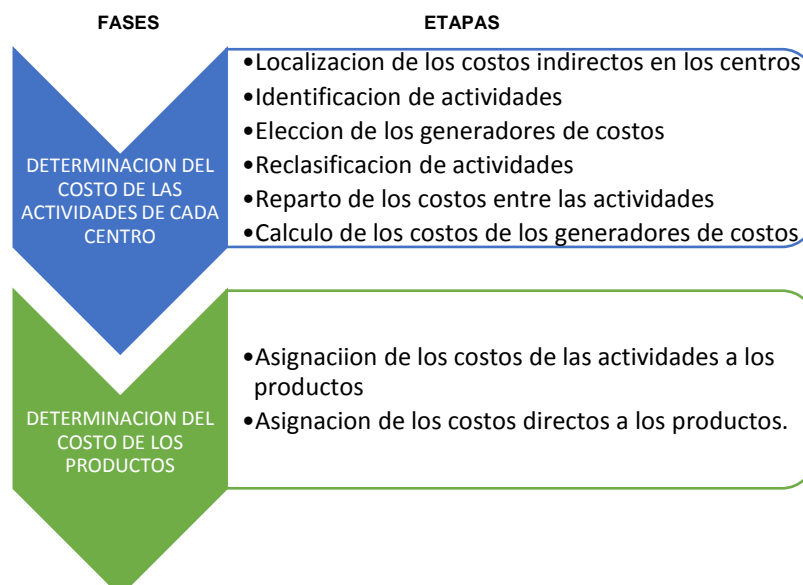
FASES

ETAPAS

DETERMINACION DEL COSTO DE LAS ACTIVIDADES DE CADA CENTRO

•Localizacion de los costos indirectos en los centros
•Identificacion de actividades
•Eleccion de los generadores de costos
•Reclasificacion de actividades
•Reparto de los costos entre las actividades
•Calculo de los costos de los generadores de costos

DETERMINACION DEL COSTO DE LOS PRODUCTOS

•Asignaciion de los costos de las actividades a los productos
•Asignacion de los costos directos a los productos.